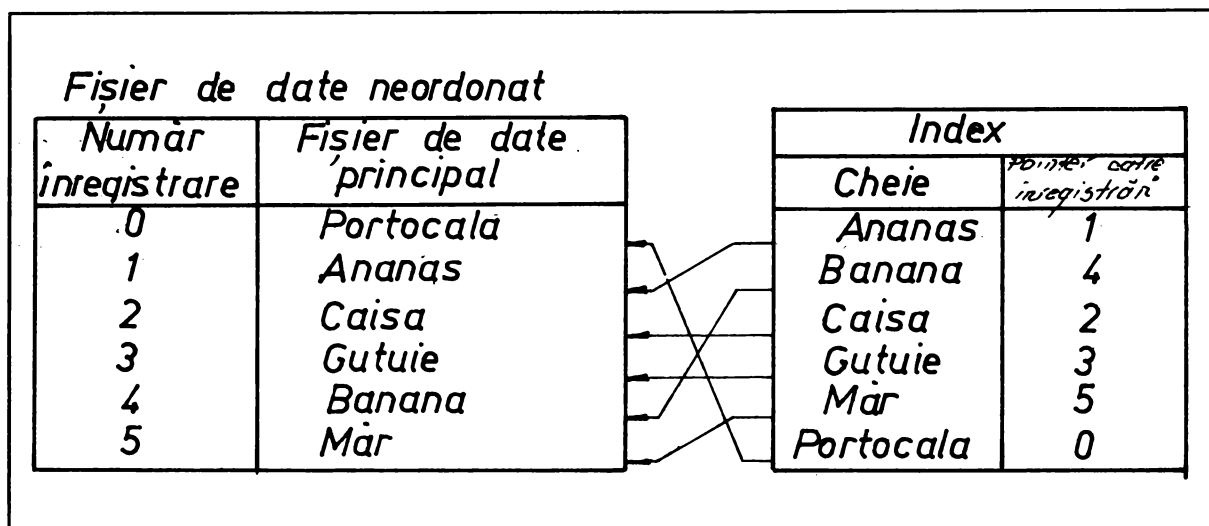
Fişier de date neordonat

| Număr înregistrare | Fişier de date principal |
|---|---|
| 0 | Portocala |
| 1 | Ananas |
| 2 | Caisa |
| 3 | Gutuie |
| 4 | Banana |
| 5 | Măr |

| Index | |
|---|---|
| Cheie | Pointer către înregistrări |
| Ananas | 1 |
| Banana | 4 |
| Caisa | 2 |
| Gutuie | 3 |
| Măr | 5 |
| Portocala | 0 |